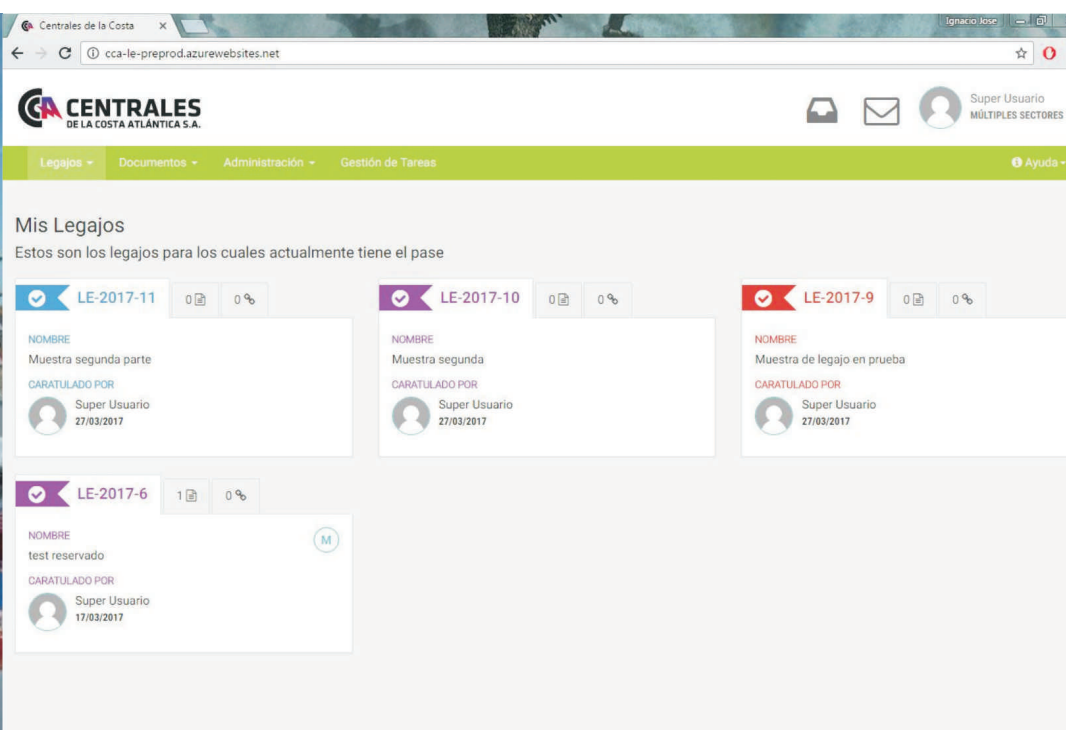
Centrales de la Costa ×

Ignacio Jose

cca-le-preprod.azurewebsites.net

CENTRALES
DE LA COSTA ATLÁNTICA S.A.

Super Usuario
MÚLTIPLES SECTORES

Legajos ▾ Documentos ▾ Administración ▾ Gestión de Tareas

Ayuda ▾

Mis Legajos

Estos son los legajos para los cuales actualmente tiene el pase

LE-2017-11 0 0

NOMBRE
Muestra segunda parte
CARATULADO POR
Super Usuario
27/03/2017

LE-2017-10 0 0

NOMBRE
Muestra segunda
CARATULADO POR
Super Usuario
27/03/2017

LE-2017-9 0 0

NOMBRE
Muestra de legajo en prueba
CARATULADO POR
Super Usuario
27/03/2017

LE-2017-6 1 0

NOMBRE
test reservado
M
CARATULADO POR
Super Usuario
17/03/2017